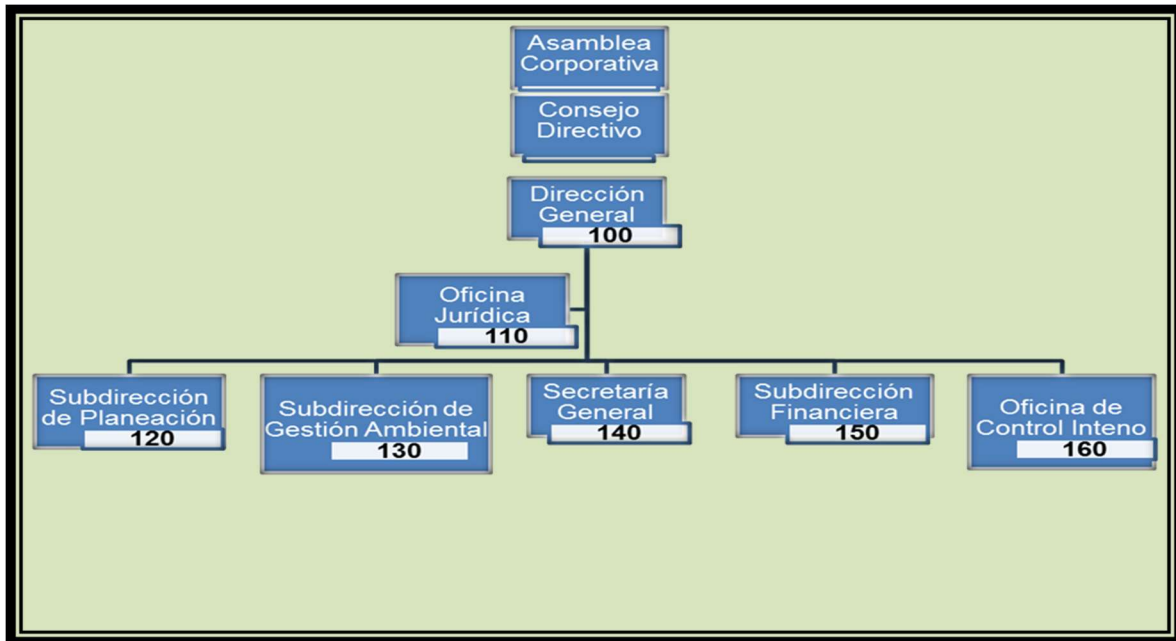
Asamblea Corporativa

Consejo Directivo

Dirección General
100

Oficina Jurídica
110

Subdirección de Planeación
120

Subdirección de Gestión Ambiental
130

Secretaría General
140

Subdirección Financiera
150

Oficina de Control Inteno
160